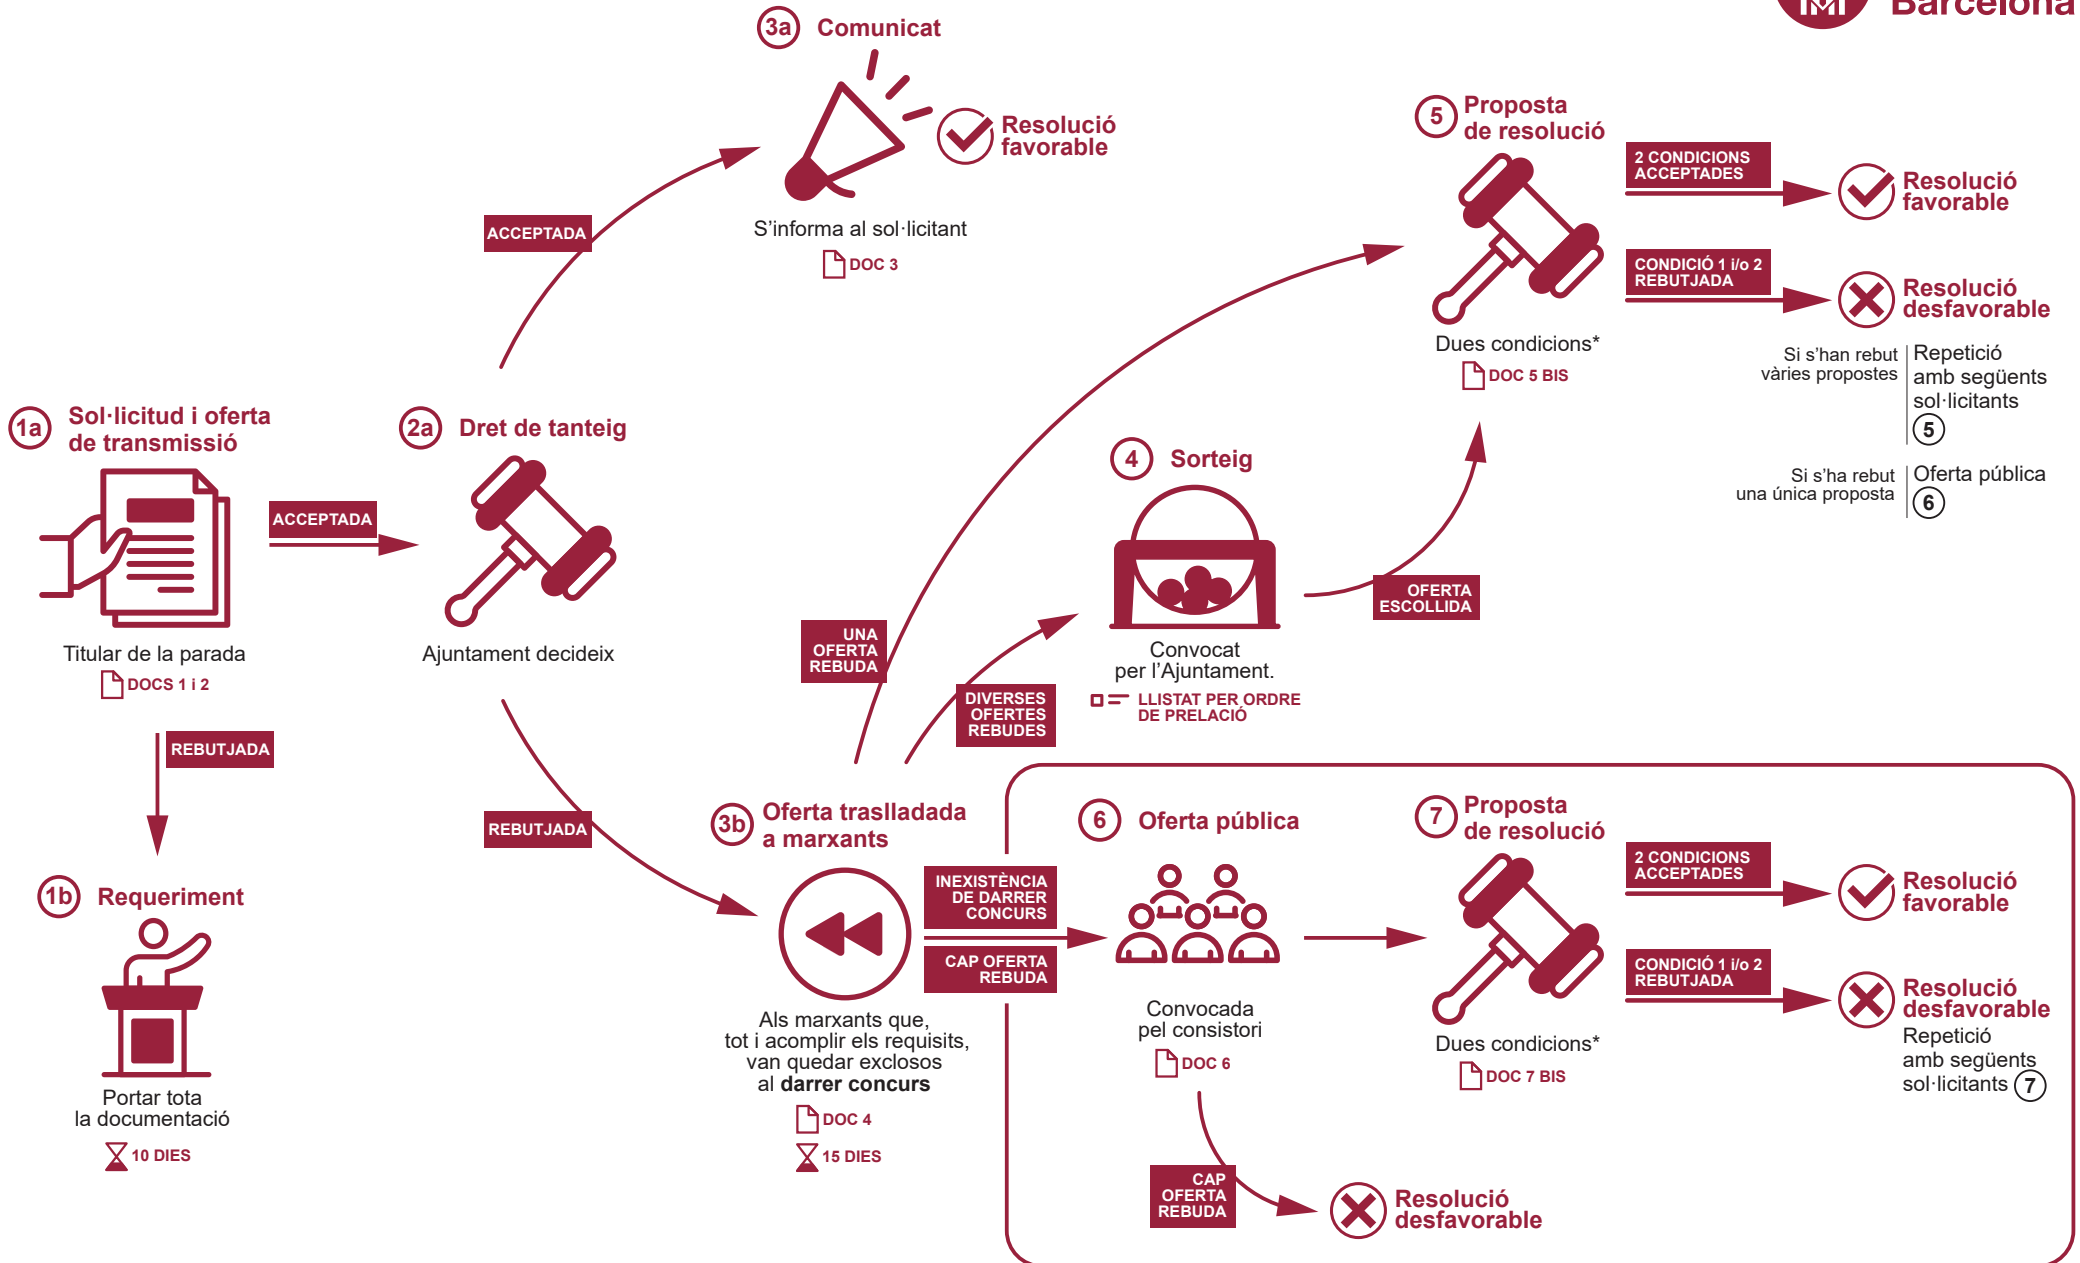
Barcelona

3a Comunicat

Resolució favorable

S'informa al sol·licitant

DOC 3

ACCEPTADA

5 Proposta de resolució

2 CONDICIONS ACCEPTADES

Resolució favorable

CONDICIÓ 1 i/o 2 REBUTJADA

Resolució desfavorable

Dues condicions*

DOC 5 BIS

Si s'han rebut vàries propostes

Repetició amb següents sol·licitants 5

Si s'ha rebut una única proposta

Oferta pública 6

1a Sol·licitud i oferta de transmissió

ACCEPTADA

2a Dret de tanteig

Titular de la parada

DOCS 1 i 2

Ajuntament decideix

4 Sorteig

Convocat per l'Ajuntament.

LLISTAT PER ORDRE DE PRELACIÓ

OFERTA ESCOLLIDA

UNA OFERTA REBUDA

DIVERSES OFERTES REBUDES

REBUTJADA

1b Requeriment

Portar tota la documentació

10 DIES

REBUTJADA

3b Oferta traslladada a marxants

INEXISTÈNCIA DE DARRER CONCURS

CAP OFERTA REBUDA

Als marxants que, tot i acomplir els requisits, van quedar exclosos al darrer concurs

DOC 4

15 DIES

6 Oferta pública

Convocada pel consistori

DOC 6

7 Proposta de resolució

2 CONDICIONS ACCEPTADES

Resolució favorable

CONDICIÓ 1 i/o 2 REBUTJADA

Resolució desfavorable

Repetició amb següents sol·licitants 7

Dues condicions*

DOC 7 BIS

CAP OFERTA REBUDA

Resolució desfavorable